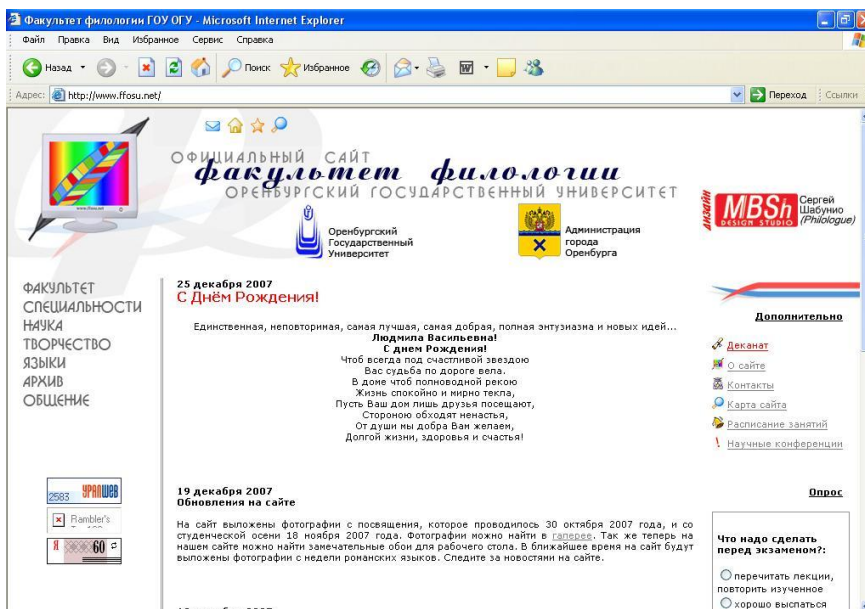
Факультет филологии ГОУ ОГУ - Microsoft Internet Explorer

Файл Правка Вид Избранное Сервис Справка

Назад Поиск Избранное

Адрес: http://www.ffosu.net/

Переход Ссылки

ОФИЦИАЛЬНЫЙ САЙТ
факультет филологии
ОРЕНБУРГСКИЙ ГОСУДАРСТВЕННЫЙ УНИВЕРСИТЕТ

Оренбургский Государственный Университет

Администрация города Оренбурга

ДИЗАЙН MBSh DESIGN STUDIO Сергей Шабунио (Philologue)

ФАКУЛЬТЕТ
СПЕЦИАЛЬНОСТИ
НАУКА
ТВОРЧЕСТВО
ЯЗЫКИ
АРХИВ
ОБЩЕНИЕ

25 декабря 2007
С Днём Рождения!

Единственная, неповторимая, самая лучшая, самая добрая, полная энтузиазма и новых идей...
Людмила Васильевна!
С днем Рождения!
Чтоб всегда под счастливой звездою
Вас судьба по дороге вела.
В доме чтоб полноводной рекою
Жизнь спокойно и мирно текла,
Пусть Ваш дом лишь друзья посещают,
Стороною обходят ненастья,
От души мы добра Вам желаем,
Долгой жизни, здоровья и счастья!

Дополнительно

Деканат
О сайте
Контакты
Карта сайта
Расписание занятий
Научные конференции

2583 УРАЛWEB

Rambler's

60

19 декабря 2007
Обновления на сайте

На сайт выложены фотографии с посвящения, которое проводилось 30 октября 2007 года, и со студенческой осени 18 ноября 2007 года. Фотографии можно найти в галерее. Так же теперь на нашем сайте можно найти замечательные обои для рабочего стола. В ближайшее время на сайт будут выложены фотографии с недели романских языков. Следите за новостями на сайте.

Опрос

Что надо сделать перед экзаменом?:

перечитать лекции, повторить изученное
хорошо выспаться